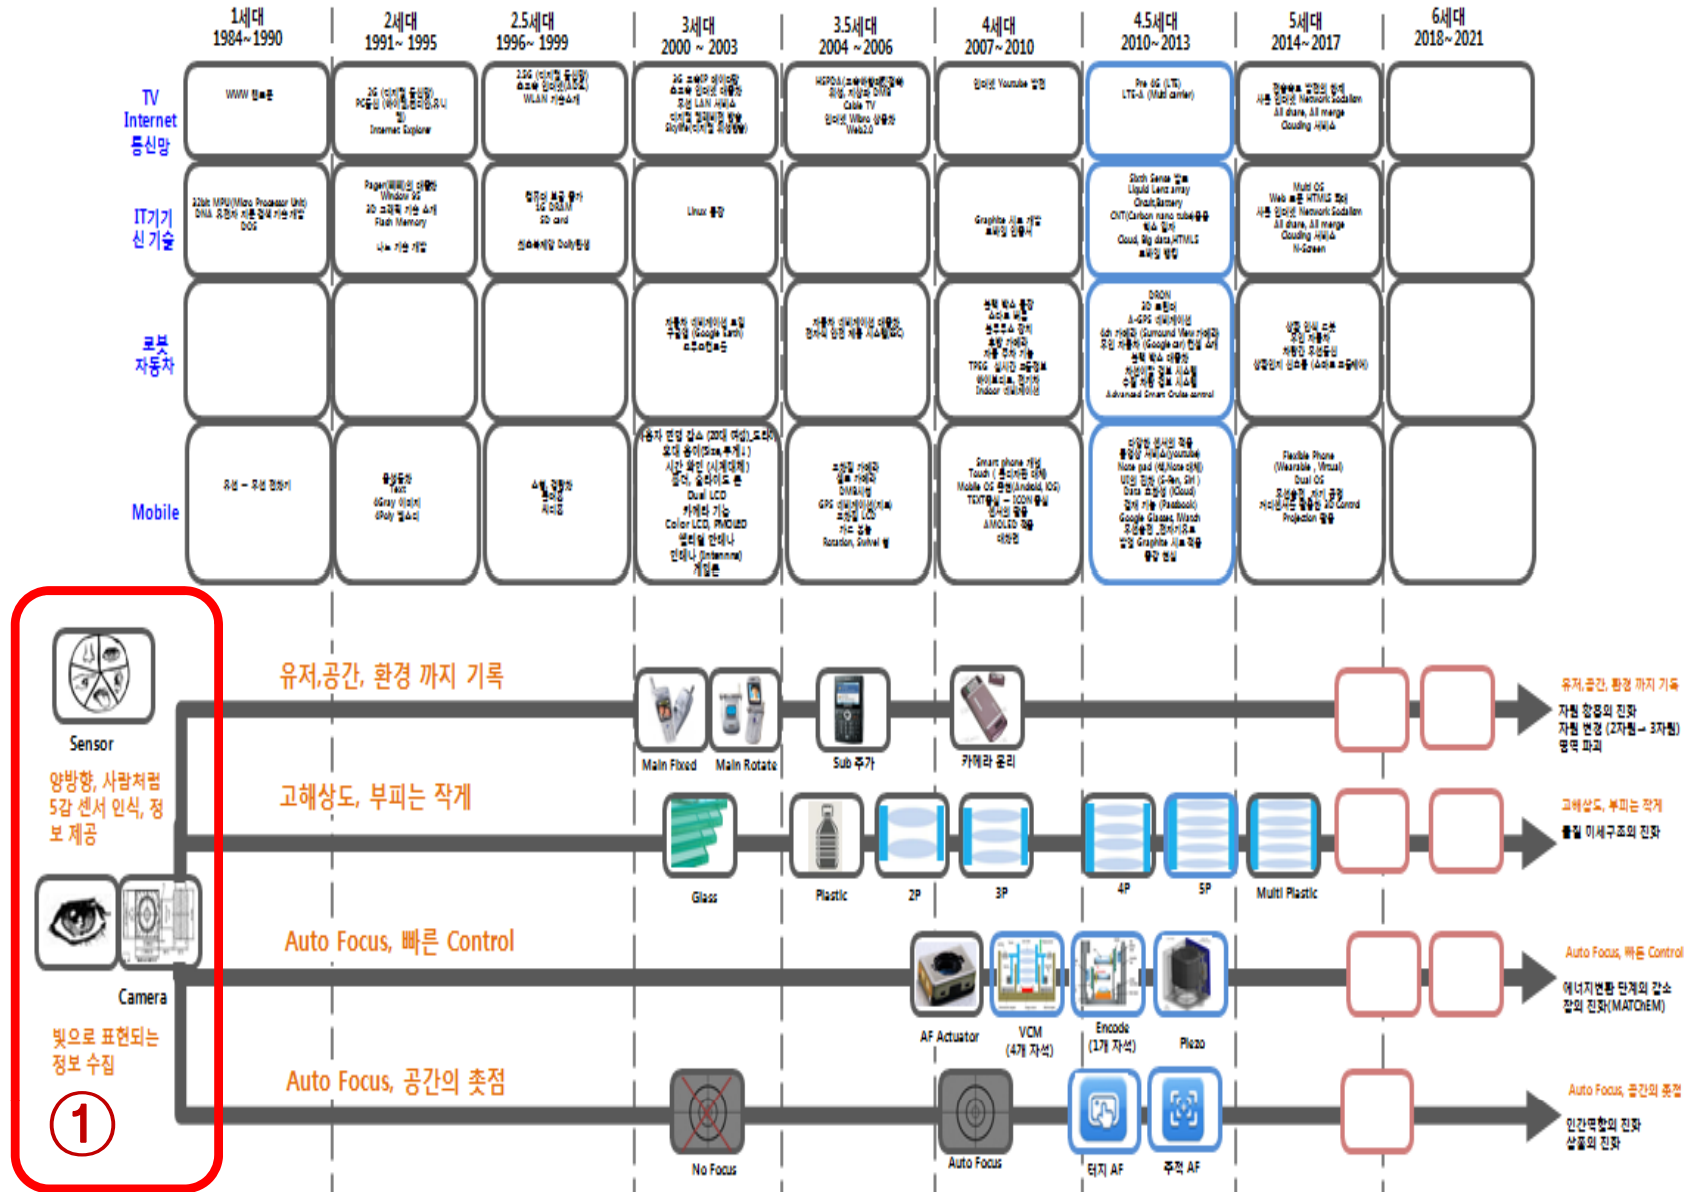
1세대
1984~1990

2세대
1991~1995

2.5세대
1996~1999

3세대
2000 ~ 2003

3.5세대
2004 ~ 2006

4세대
2007~2010

4.5세대
2010~2013

5세대
2014~2017

6세대
2018~2021

TV
Internet
통신망

IT기기
신 기술

로봇
자동차

Mobile

WWW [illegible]

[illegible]
Internet Explorer

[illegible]
WLAN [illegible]

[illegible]

HSPDA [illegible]
Cable TV
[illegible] Wibro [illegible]
Web2.0

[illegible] Youtube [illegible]

Pre 4G (LTE)
LTE-A (Multi carrier)

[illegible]
All share, All merge
Clouding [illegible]

32bit MPU(Micro Processor Unit)
DNA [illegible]
DOS

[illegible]
Window 95
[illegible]
Flash Memory
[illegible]

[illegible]
SD DRAM
SD card
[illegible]

Linux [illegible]

Graphite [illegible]

Sixth Sense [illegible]
Liquid Lens array
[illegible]
CNT(Carbon nano tube)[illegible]
Cloud, Big data, HTML5
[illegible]

Multi OS
Web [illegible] HTML5 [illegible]
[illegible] Network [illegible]
All share, All merge
Clouding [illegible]
N-Screen

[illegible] (Google Earth)
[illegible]

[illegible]

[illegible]
TPEG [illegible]
Indoor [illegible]

DRON
3D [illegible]
A-GPS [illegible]
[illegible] (Surround View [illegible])
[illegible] (Google car) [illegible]
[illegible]
Advanced Smart Cruise control

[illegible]

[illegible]

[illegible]

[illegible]
Dual LCD
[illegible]
Color LCD, PMOLED
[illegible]

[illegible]
DMB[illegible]
GPS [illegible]
Rotation, Swivel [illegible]

Smart phone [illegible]
Touch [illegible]
Mobile OS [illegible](Android, IOS)
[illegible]
AMOLED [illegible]

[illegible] (youtube)
Note pad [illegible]
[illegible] (S-Rem, Siri)
Data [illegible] (iCloud)
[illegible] (Facebook)
Google Glasses, iWatch
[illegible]
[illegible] Graphite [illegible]

Flexible Phone
(Wearable, Virtual)
Dual OS
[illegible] 3D Control
Projection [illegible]

Sensor
양방향, 사람처럼 5감 센서 인식, 정보 제공

Camera
빛으로 표현되는 정보 수집

1

유저,공간, 환경 까지 기록
Main Fixed
Main Rotate
Sub 추가
카메라 분리
유저,공간, 환경 까지 기록
자원 창출의 진화
자원 연결 (2차원 → 3차원)
영역 파괴

고해상도, 부피는 작게
Glass
Plastic
2P
3P
4P
5P
Multi Plastic
고해상도, 부피는 작게
물질 미세구조의 진화

Auto Focus, 빠른 Control
AF Actuator
VCM
(4개 자석)
Encode
(1개 자석)
Piezo
Auto Focus, 빠른 Control
에너지변환 단계의 감소
장의 진화(MATChEM)

Auto Focus, 공간의 초점
No Focus
Auto Focus
터치 AF
추적 AF
Auto Focus, 공간의 초점
인간편향의 진화
상호의 진화